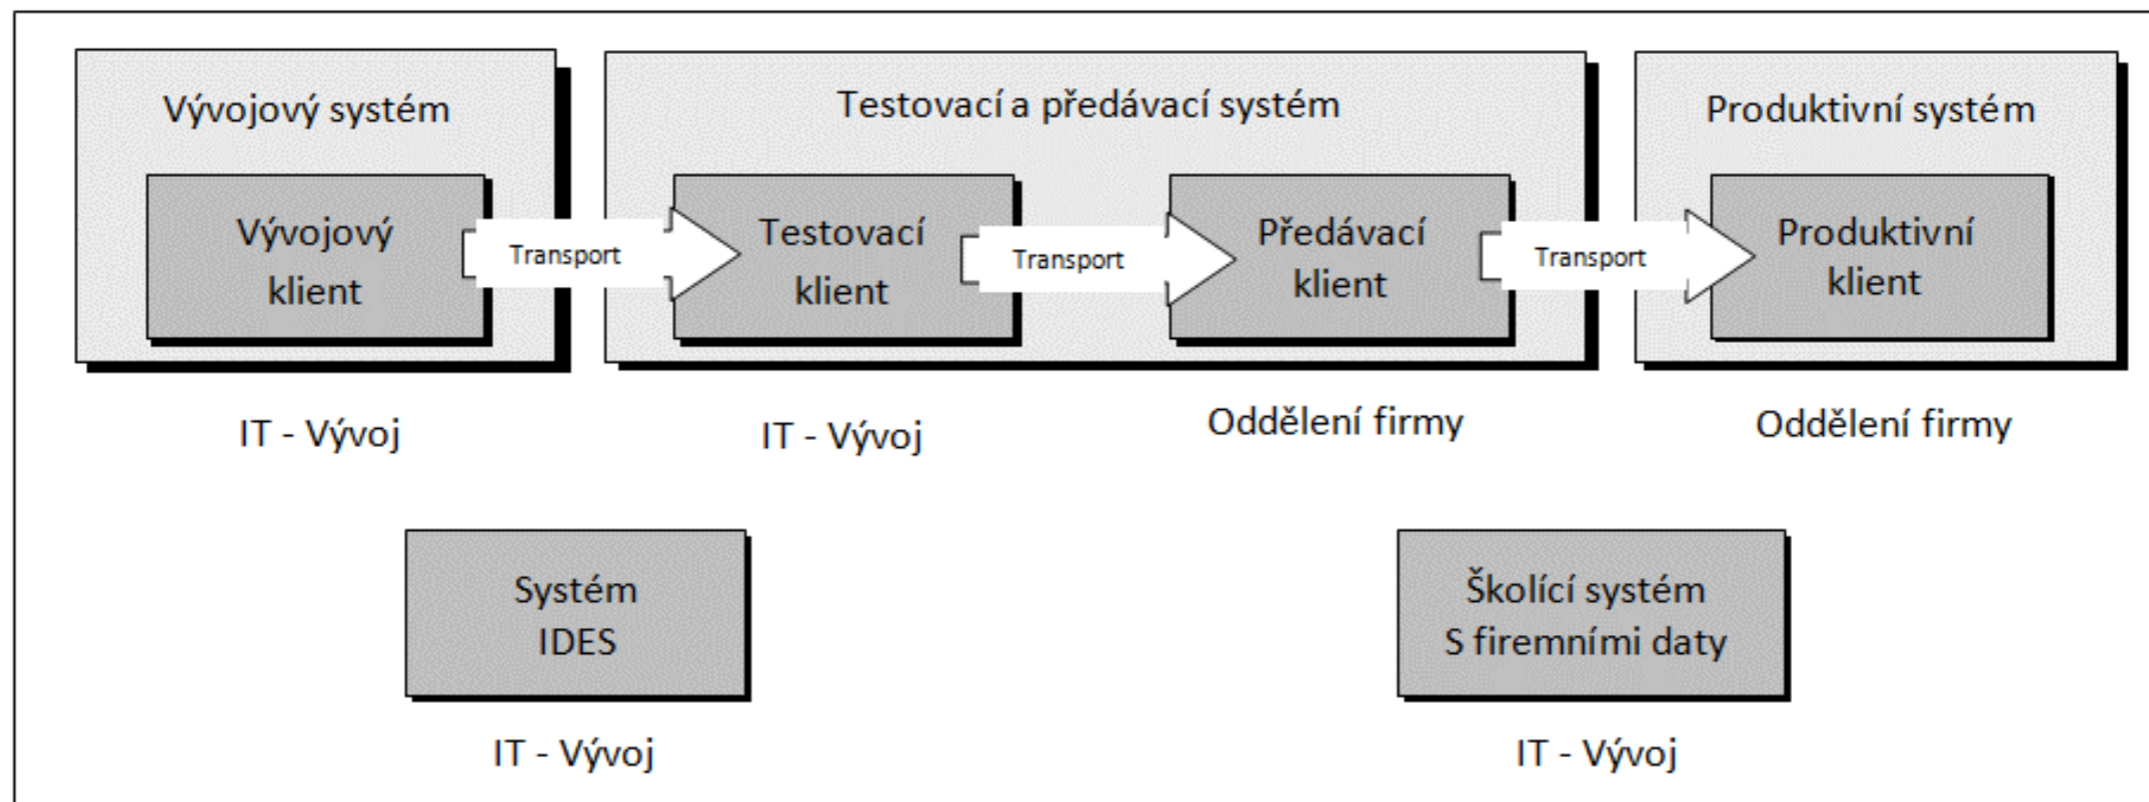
Vývojový systém

Vývojový klient

Transport

Testovací a předávací systém

Testovací klient

Transport

Předávací klient

Transport

Produktivní systém

Produktivní klient

IT - Vývoj

IT - Vývoj

Oddělení firmy

Oddělení firmy

Systém IDES

IT - Vývoj

Školící systém S firemními daty

IT - Vývoj